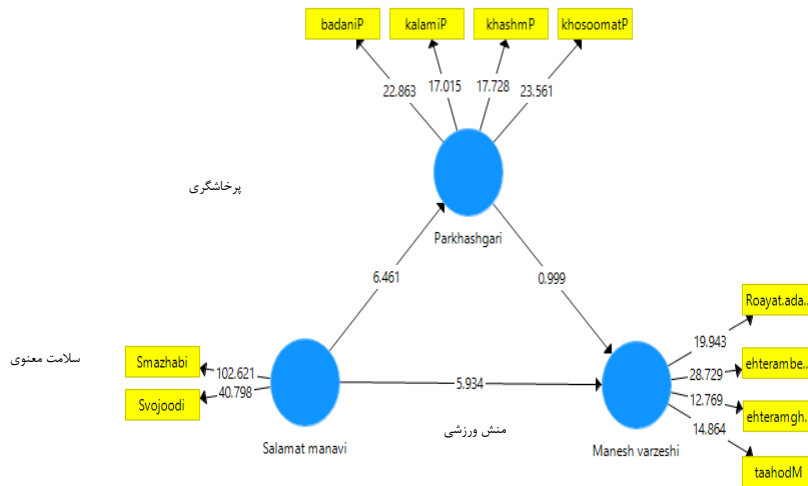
badaniP
kalamiP
khashmP
khosoomatP
22.863
17.015
17.728
23.561
پرخاشگری
Parkhashgari
6.461
0.999
سلامت معنوی
Smazhabi
Svojoodi
102.621
40.798
5.934
Salamat manavi
منش ورزشی
Manesh varzeshi
19.943
28.729
12.769
14.864
Roayat.ada...
ehterambe...
ehteramgh...
taahodM